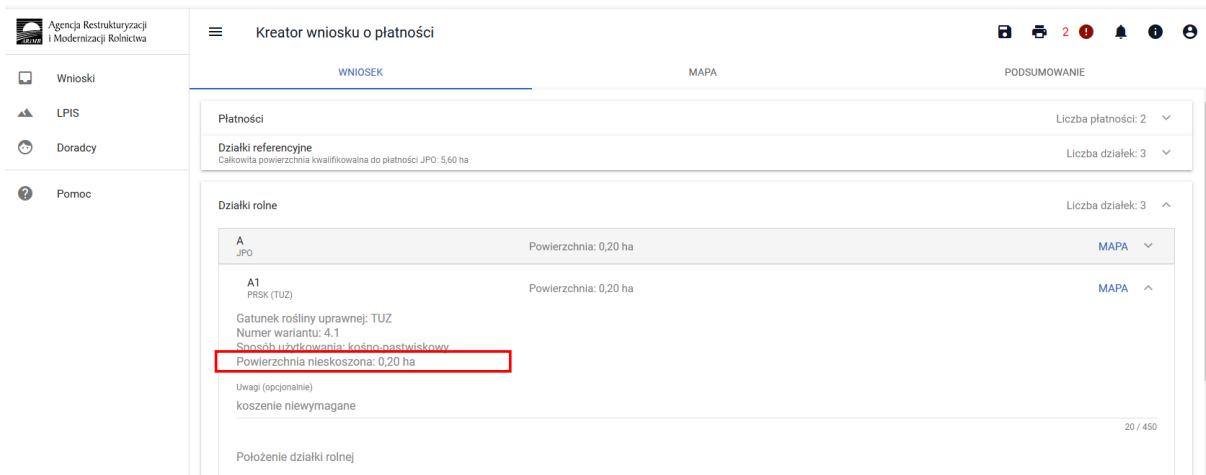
Agencja Restrukturyzacji i Modernizacji Rolnictwa

Wnioski
LPIS
Doradcy
Pomoc

Kreator wniosku o płatności

2

WNIOSEK
MAPA
PODSUMOWANIE

Płatności
Liczba płatności: 2

Działki referencyjne
Całkowita powierzchnia kwalifikowalna do płatności JPO: 5,60 ha
Liczba działek: 3

Działki rolne
Liczba działek: 3

A
JPO
Powierzchnia: 0,20 ha
MAPA

A1
PRSK (TUZ)
Powierzchnia: 0,20 ha
MAPA

Gatunek rośliny uprawnej: TUZ
Numer wariantu: 4.1
Sposób użytkowania: kośno-pastwiskowy
Powierzchnia nieskoszona: 0,20 ha

Uwagi (opcjonalnie)
koszenie niewymagane
20 / 450

Położenie działki rolnej